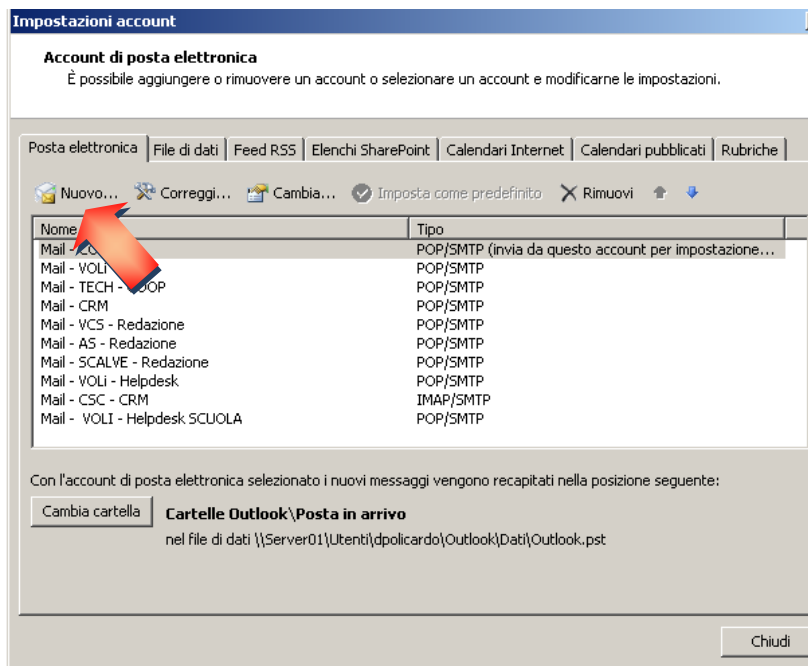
Impostazioni account

Account di posta elettronica
È possibile aggiungere o rimuovere un account o selezionare un account e modificarne le impostazioni.

Posta elettronica | File di dati | Feed RSS | Elenchi SharePoint | Calendari Internet | Calendari pubblicati | Rubriche

Nuovo... Correggi... Cambia... Imposta come predefinito Rimuovi

| Nome | Tipo |
|---|---|
| Mail - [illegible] | POP/SMTP (invia da questo account per impostazione... |
| Mail - VOLi | POP/SMTP |
| Mail - TECH - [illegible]OOP | POP/SMTP |
| Mail - CRM | POP/SMTP |
| Mail - VCS - Redazione | POP/SMTP |
| Mail - AS - Redazione | POP/SMTP |
| Mail - SCALVE - Redazione | POP/SMTP |
| Mail - VOLi - Helpdesk | POP/SMTP |
| Mail - CSC - CRM | IMAP/SMTP |
| Mail - VOLI - Helpdesk SCUOLA | POP/SMTP |

Con l'account di posta elettronica selezionato i nuovi messaggi vengono recapitati nella posizione seguente:

Cambia cartella
Cartelle Outlook\Posta in arrivo
nel file di dati \\Server01\Utenti\dpolicardo\Outlook\Dati\Outlook.pst

Chiudi